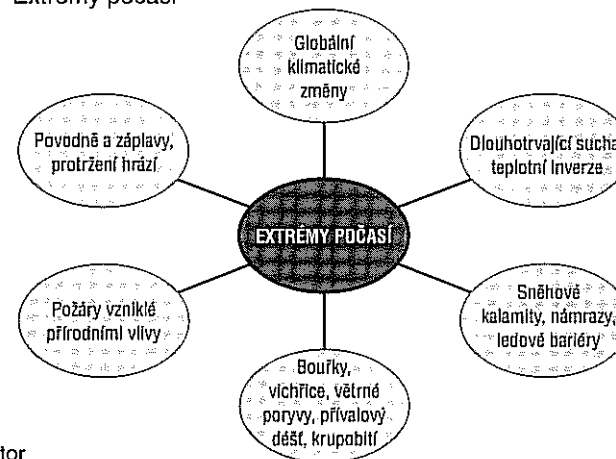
Extrémy počasí

Globální klimatické změny

Povodně a záplavy, protržení hrází

Dlouhotrvající sucha, teplotní inverze

EXTRÉMY POČASÍ

Požáry vzniklé přírodními vlivy

Sněhové kalamity, námrazy, ledové bariéry

Bouřky, vichřice, větrné poryvy, přívalový déšť, krupobití

tor